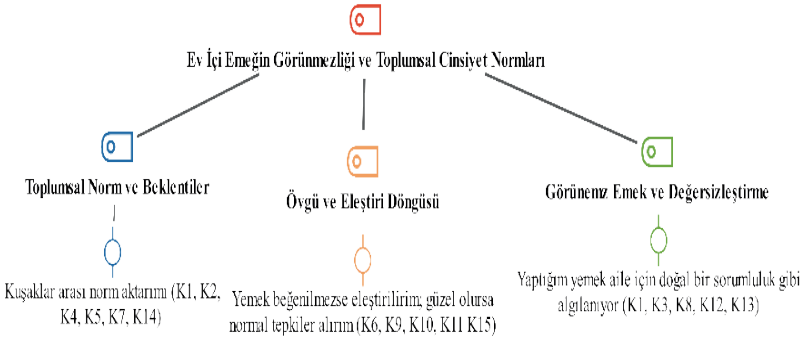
Ev İçi Emeğin Görünmezliği ve Toplumsal Cinsiyet Normları

Toplumsal Norm ve Beklentiler

Kuşaklar arası norm aktarımı (K1, K2, K4, K5, K7, K14)

Övgü ve Eleştiri Döngüsü

Yemek beğenilmezse eleştirilirim; güzel olursa normal tepkiler alırım (K6, K9, K10, K11 K15)

Görünemz Emek ve Değersizleştirme

Yaptığım yemek aile için doğal bir sorumluluk gibi algılanıyor (K1, K3, K8, K12, K13)